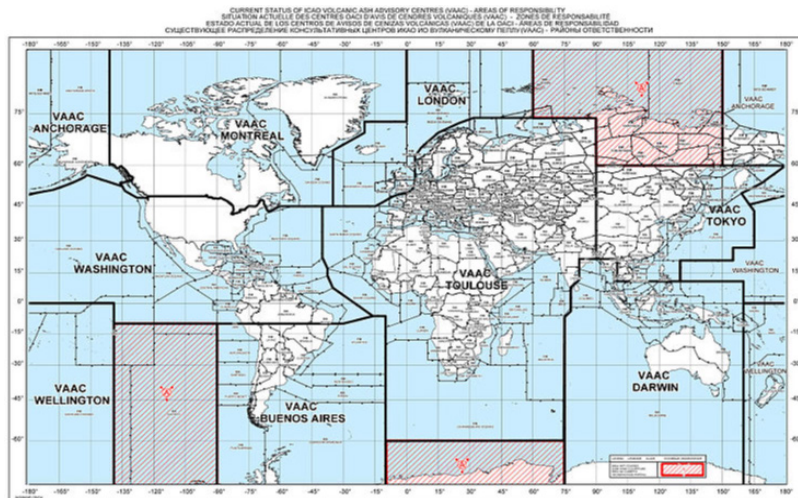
CURRENT STATUS OF ICAO VOLCANIC ASH ADVISORY CENTRES (VAAC) - AREAS OF RESPONSIBILITY
SITUATION ACTUELLE DES CENTRES OACI D'AVIS DE CENDRES VOLCANIQUES (VAAC) - ZONES DE RESPONSABILITÉ
ESTADO ACTUAL DE LOS CENTROS DE AVISOS DE CENIZAS VOLCÁNICAS (VAAC) DE LA OACI - ÁREAS DE RESPONSABILIDAD
СУЩЕСТВУЮЩЕЕ РАСПРЕДЕЛЕНИЕ КОНСУЛЬТАТИВНЫХ ЦЕНТРОВ ИКАО ПО ВУЛКАНИЧЕСКОМУ ПЕПЛУ (VAAC) - РАЙОНЫ ОТВЕТСТВЕННОСТИ

-180° -165° -150° -135° -120° -105° -90° -75° -60° -45° -30° -15° 0° 15° 30° 45° 60° 75° 90° 105° 120° 135° 150° 165° 180°

75° 60° 45° 30° 15° 0° -15° -30° -45° -60°

VAAC ANCHORAGE
VAAC MONTREAL
VAAC LONDON
VAAC ANCHORAGE
VAAC TOKYO
VAAC WASHINGTON
VAAC TOULOUSE
VAAC WASHINGTON
VAAC WELLINGTON
VAAC BUENOS AIRES
VAAC DARWIN
VAAC WELLINGTON

-180° -165° -150° -135° -120° -105° -90° -75° -60° -45° -30° -15° 0° 15° 30° 45° 60° 75° 90° 105° 120° 135° 150° 165° 180°